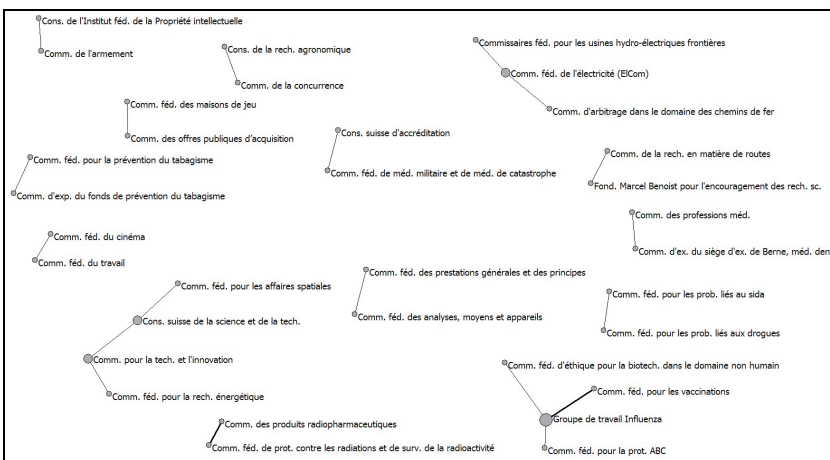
Cons. de l'Institut féd. de la Propriété intellectuelle
Comm. de l'armement

Cons. de la rech. agronomique
Comm. de la concurrence

Commissaires féd. pour les usines hydro-électriques frontières
Comm. féd. de l'électricité (ElCom)
Comm. d'arbitrage dans le domaine des chemins de fer

Comm. féd. des maisons de jeu
Comm. des offres publiques d'acquisition

Cons. suisse d'accréditation
Comm. féd. de méd. militaire et de méd. de catastrophe

Comm. féd. pour la prévention du tabagisme
Comm. d'exp. du fonds de prévention du tabagisme

Comm. de la rech. en matière de routes
Fond. Marcel Benoist pour l'encouragement des rech. sc.

Comm. des professions méd.
Comm. d'ex. du siège d'ex. de Berne, méd. den

Comm. féd. du cinéma
Comm. féd. du travail

Comm. féd. des prestations générales et des principes
Comm. féd. des analyses, moyens et appareils

Comm. féd. pour les affaires spatiales
Cons. suisse de la science et de la tech.
Comm. pour la tech. et l'innovation
Comm. féd. pour la rech. énergétique

Comm. féd. pour les prob. liés au sida
Comm. féd. pour les prob. liés aux drogues

Comm. féd. d'éthique pour la biotech. dans le domaine non humain
Comm. féd. pour les vaccinations
Groupe de travail Influenza
Comm. féd. pour la prot. ABC

Comm. des produits radiopharmaceutiques
Comm. féd. de prot. contre les radiations et de surv. de la radioactivité